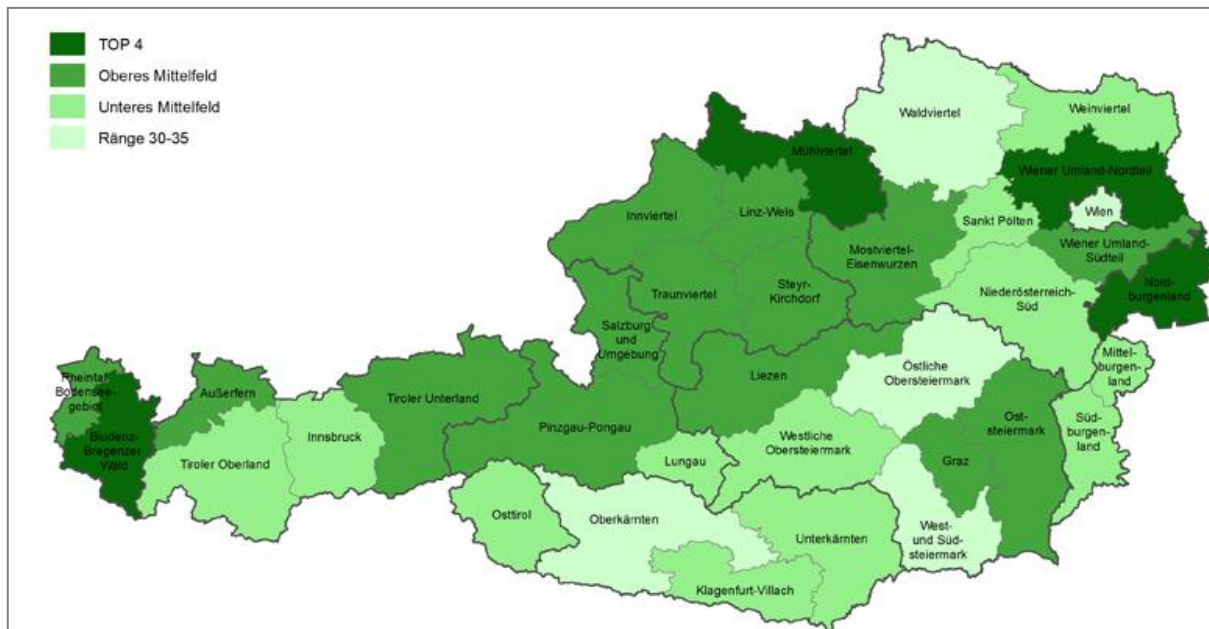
TOP 4
Oberes Mittelfeld
Unteres Mittelfeld
Ränge 30-35

Waldviertel
Weinviertel
Mühlviertel
Wiener Umland-Nordteil
Wien
Sankt Pölten
Innviertel
Linz-Wels
Mostviertel-Eisenwurzen
Wiener Umland-Südteil
Nord-burgenland
Traunviertel
Steyr-Kirchdorf
Niederösterreich-Süd
Salzburg und Umgebung
Mittel-burgen-land
Rheintal-Bodensee-gebiet
Außerfern
Tiroler Unterland
Liezen
Östliche Obersteiermark
Bludenz-Bregenzer Wald
Innsbruck
Pinzgau-Pongau
Ost-steiermark
Süd-burgen-land
Tiroler Oberland
Westliche Obersteiermark
Lungau
Graz
Osttirol
Oberkärnten
Unterkärnten
West- und Süd-steiermark
Klagenfurt-Villach